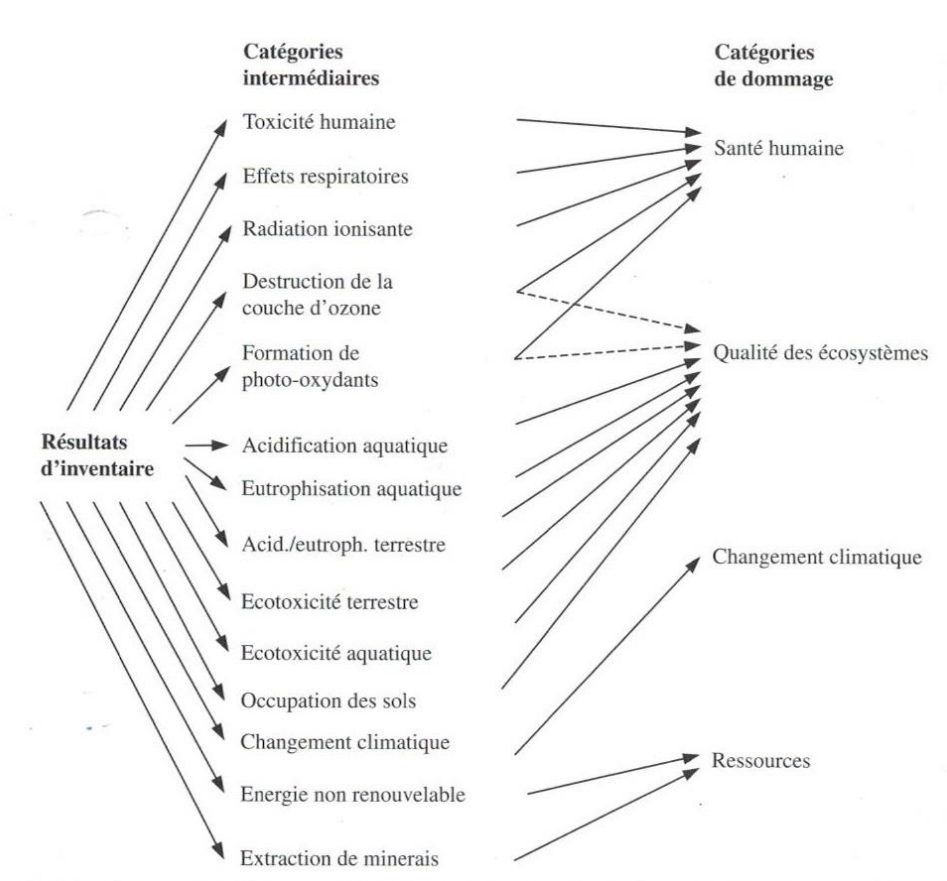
Catégories intermédiaires

Catégories de dommage

Résultats d'inventaire

Toxicité humaine

Effets respiratoires

Radiation ionisante

Destruction de la couche d'ozone

Formation de photo-oxydants

Acidification aquatique

Eutrophisation aquatique

Acid./eutroph. terrestre

Ecotoxicité terrestre

Ecotoxicité aquatique

Occupation des sols

Changement climatique

Energie non renouvelable

Extraction de minerais

Santé humaine

Qualité des écosystèmes

Changement climatique

Ressources